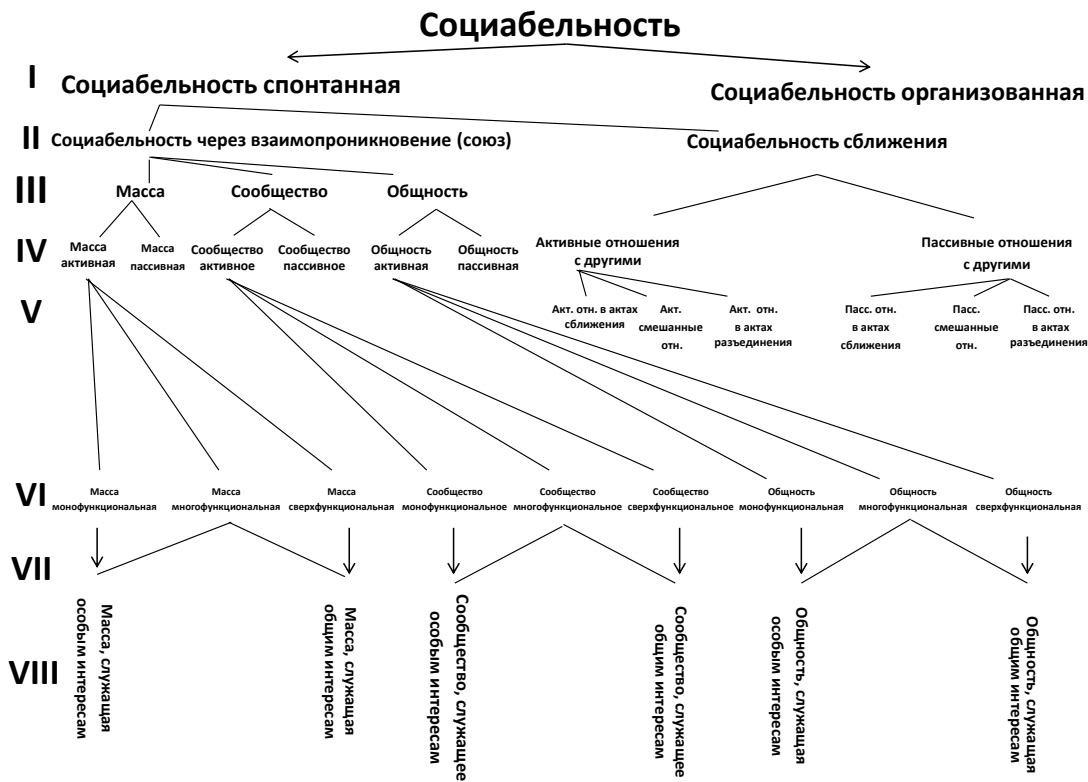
Социабельность

I Социабельность спонтанная

Социабельность организованная

II Социабельность через взаимопроникновение (союз)

Социабельность сближения

III Масса Сообщество Общность

IV Масса активная Масса пассивная Сообщество активное Сообщество пассивное Общность активная Общность пассивная

Активные отношения с другими

Пассивные отношения с другими

V Акт. отн. в актах сближения Акт. смешанные отн. Акт. отн. в актах разъединения Пасс. отн. в актах сближения Пасс. смешанные отн. Пасс. отн. в актах разъединения

VI Масса монофункциональная Масса многофункциональная Масса сверхфункциональная Сообщество монофункциональное Сообщество многофункциональное Сообщество сверхфункциональное Общность монофункциональная Общность многофункциональная Общность сверхфункциональная

VII

VIII Масса, служащая особым интересам Масса, служащая общим интересам Сообщество, служащее особым интересам Сообщество, служащее общим интересам Общность, служащая особым интересам Общность, служащая общим интересам